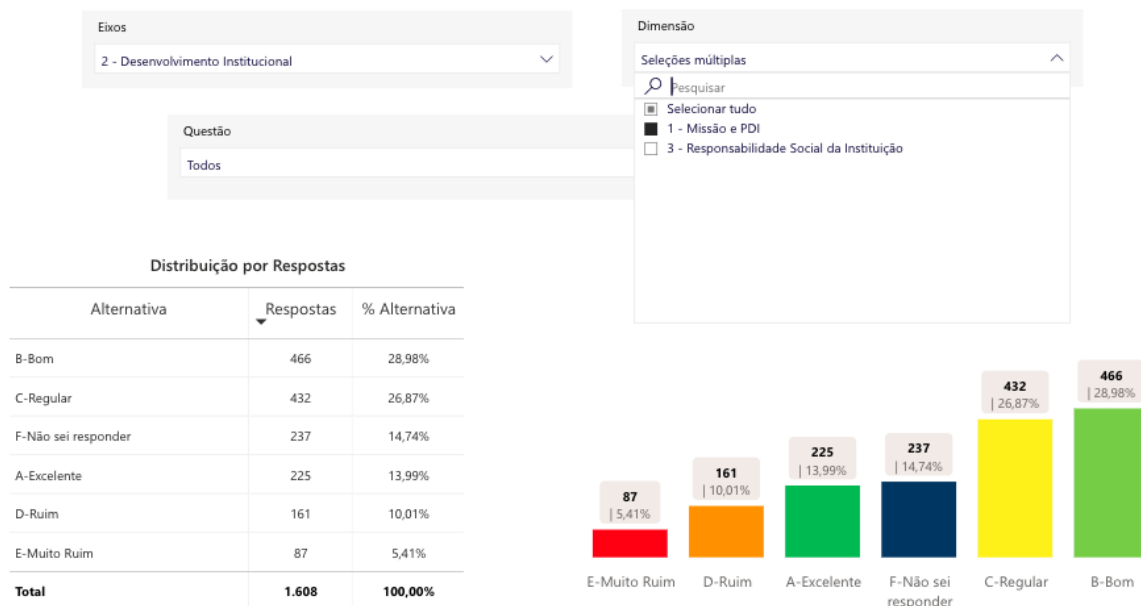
Eixos

2 - Desenvolvimento Institucional

Dimensão

Seleções múltiplas

Pesquisar

Selecionar tudo

1 - Missão e PDI

3 - Responsabilidade Social da Instituição

Questão

Todos

Distribuição por Respostas

| Alternativa | Respostas | % Alternativa |
|---|---|---|
| B-Bom | 466 | 28,98% |
| C-Regular | 432 | 26,87% |
| F-Não sei responder | 237 | 14,74% |
| A-Excelente | 225 | 13,99% |
| D-Ruim | 161 | 10,01% |
| E-Muito Ruim | 87 | 5,41% |
| Total | 1.608 | 100,00% |

87 | 5,41%
161 | 10,01%
225 | 13,99%
237 | 14,74%
432 | 26,87%
466 | 28,98%

E-Muito Ruim
D-Ruim
A-Excelente
F-Não sei responder
C-Regular
B-Bom